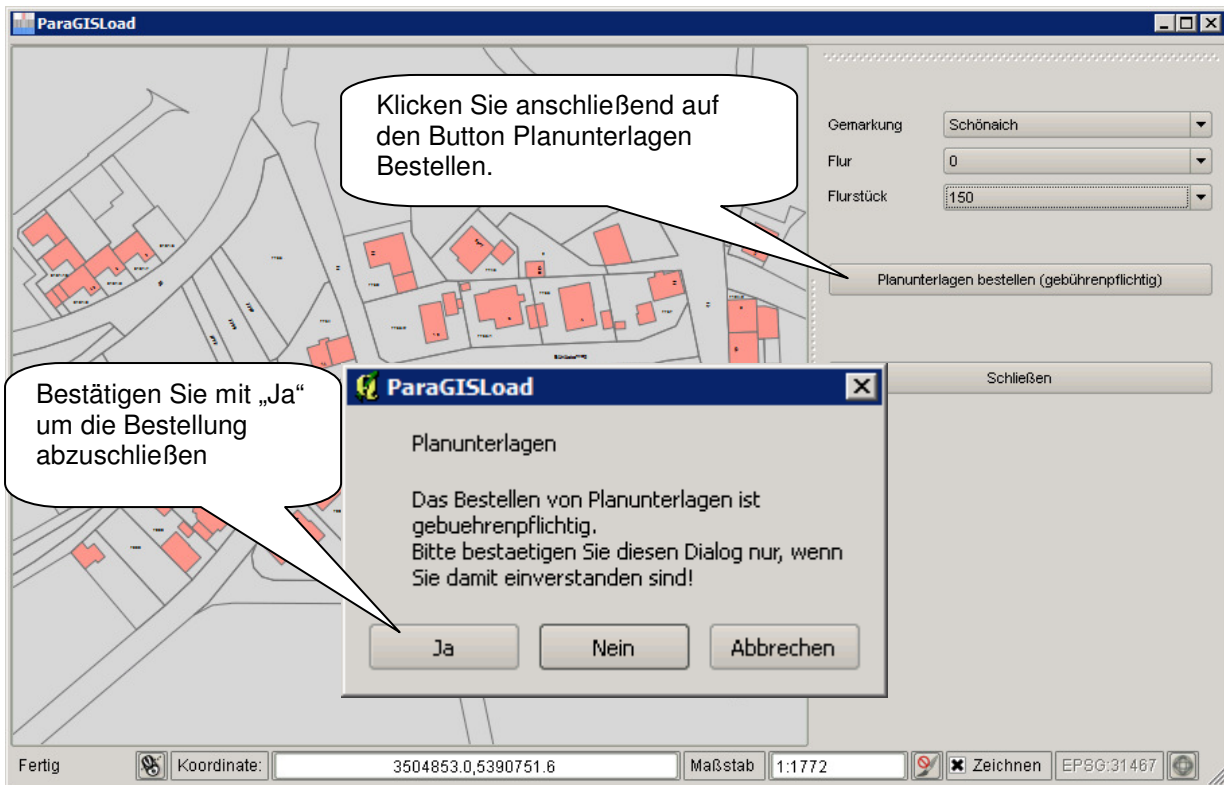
ParaGISLoad

Klicken Sie anschließend auf den Button Planunterlagen Bestellen.

Gemarkung Schönaich
Flur 0
Flurstück 150

Planunterlagen bestellen (gebührenpflichtig)

Schließen

Bestätigen Sie mit „Ja" um die Bestellung abzuschließen

ParaGISLoad

Planunterlagen

Das Bestellen von Planunterlagen ist gebuehrenpflichtig.
Bitte bestaetigen Sie diesen Dialog nur, wenn Sie damit einverstanden sind!

Ja Nein Abbrechen

Fertig Koordinate: 3504853.0,5390751.6 Maßstab 1:1772 Zeichnen EPSG:31467